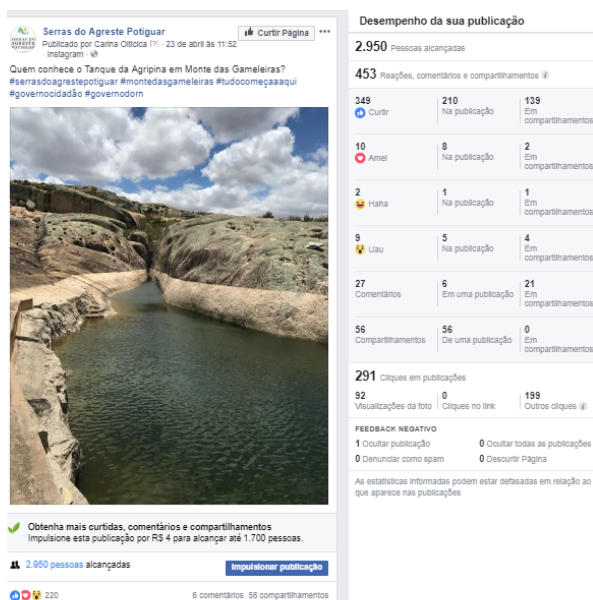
Serras do Agreste Potiguar
Publicado por Carina Oliticia [?] · 23 de abril às 11:52 · Instagram ·

Curtir Página

Quem conhece o Tanque da Agripina em Monte das Gameleiras? #serrasdoagrestepotiguar #montedasgameleiras #tudocomeçaaqui #governocidadão #governodorn

Obtenha mais curtidas, comentários e compartilhamentos
Impulsione esta publicação por R$ 4 para alcançar até 1.700 pessoas.

2.950 pessoas alcançadas

Impulsionar publicação

220

6 comentários 56 compartilhamentos

Desempenho da sua publicação

2.950 Pessoas alcançadas

453 Reações, comentários e compartilhamentos

| | | |
|---|---|---|
| 349 Curtir | 210 Na publicação | 139 Em compartilhamentos |
| 10 Amei | 8 Na publicação | 2 Em compartilhamentos |
| 2 Haha | 1 Na publicação | 1 Em compartilhamentos |
| 9 Uau | 5 Na publicação | 4 Em compartilhamentos |
| 27 Comentários | 6 Em uma publicação | 21 Em compartilhamentos |
| 56 Compartilhamentos | 56 De uma publicação | 0 Em compartilhamentos |

291 Cliques em publicações

| | | |
|---|---|---|
| 92 Visualizações da foto | 0 Cliques no link | 199 Outros cliques |

FEEDBACK NEGATIVO

1 Ocultar publicação
0 Ocultar todas as publicações
0 Denunciar como spam
0 Descurtir Página

As estatísticas informadas podem estar defasadas em relação ao que aparece nas publicações